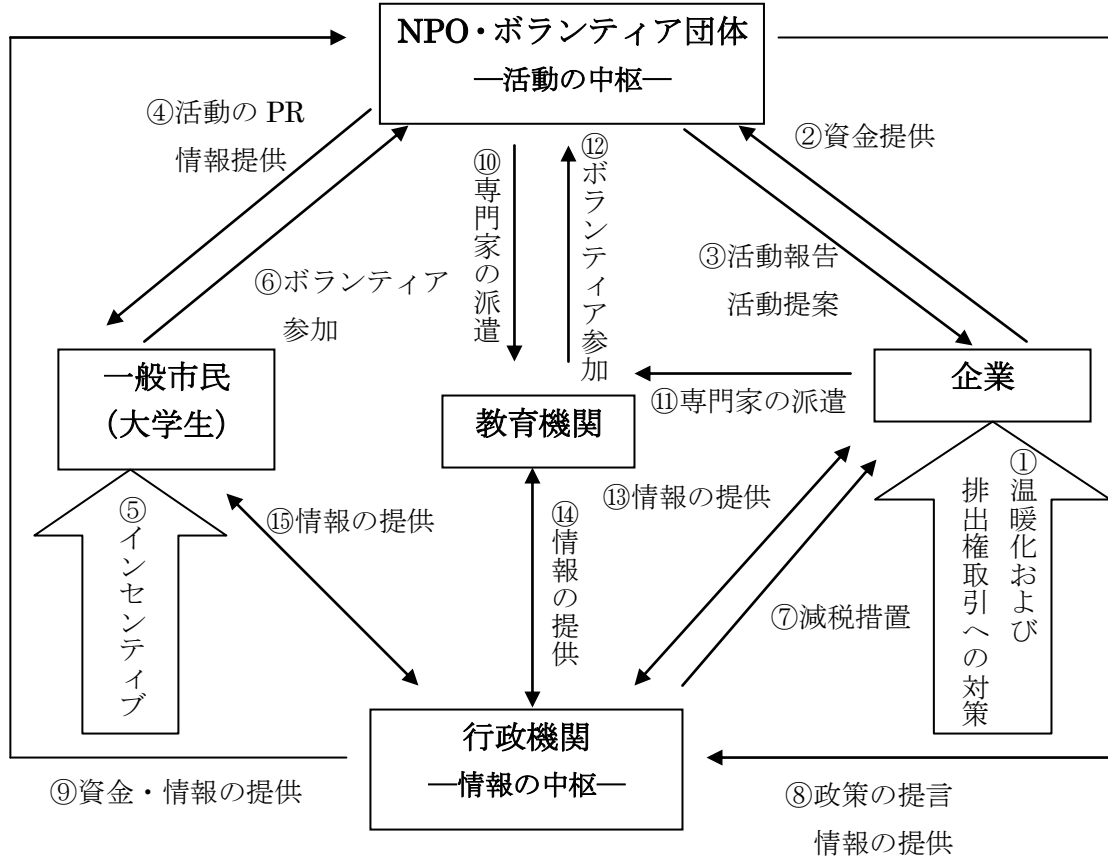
NPO・ボランティア団体
—活動の中枢—

④活動の PR
情報提供

⑩専門家の派遣

⑫ボランティア参加

②資金提供

③活動報告
活動提案

⑥ボランティア
参加

一般市民
(大学生)

教育機関

⑪専門家の派遣

企業

①温暖化および排出権取引への対策

⑤インセンティブ

⑮情報の提供

⑭情報の提供

⑬情報の提供

⑦減税措置

行政機関
—情報の中枢—

⑨資金・情報の提供

⑧政策の提言
情報の提供